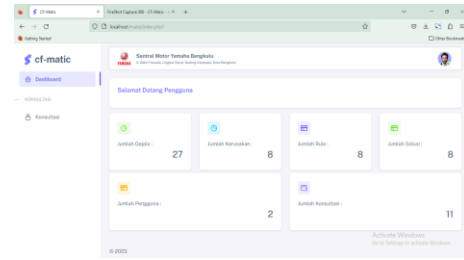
CF-Matic
FireShot Capture 88 - CF-Matic - l
localhost/matic/index.php?
Getting Started
Other Bookmarks
cf-matic
Dashboard
KONSULTASI
Konsultasi
Sentral Motor Yamaha Bengkulu
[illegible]
Selamat Datang Pengguna
Jumlah Gejala :
27
Jumlah Kerusakan :
8
Jumlah Rule :
8
Jumlah Solusi :
8
Jumlah Pengguna :
2
Jumlah Konsultasi :
11
Activate Windows
Go to Settings to activate Windows.
© 2023